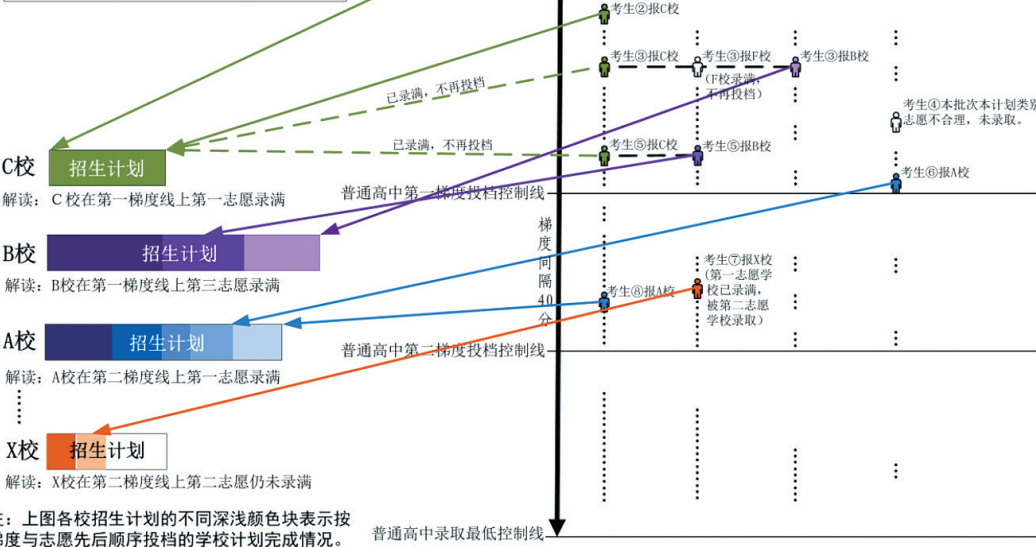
考生②报C校

考生③报C校

考生③报F校

(F校录满，不再投档)

考生③报B校

已录满，不再投档

考生④本批次本计划类别志愿不合理，未录取。

已录满，不再投档

考生⑤报C校

考生⑤报B校

C校

招生计划

解读：C 校在第一梯度线上第一志愿录满

考生⑥报A校

普通高中第一梯度投档控制线

B校

招生计划

解读：B校在第一梯度线上第三志愿录满

梯度间隔40分

考生⑦报X校(第一志愿学校已录满，被第二志愿学校录取)

考生⑧报A校

A校

招生计划

解读：A校在第二梯度线上第一志愿录满

普通高中第二梯度投档控制线

X校

招生计划

解读：X校在第二梯度线上第二志愿仍未录满

注：上图各校招生计划的不同深浅颜色块表示按梯度与志愿先后顺序投档的学校计划完成情况。

普通高中录取最低控制线